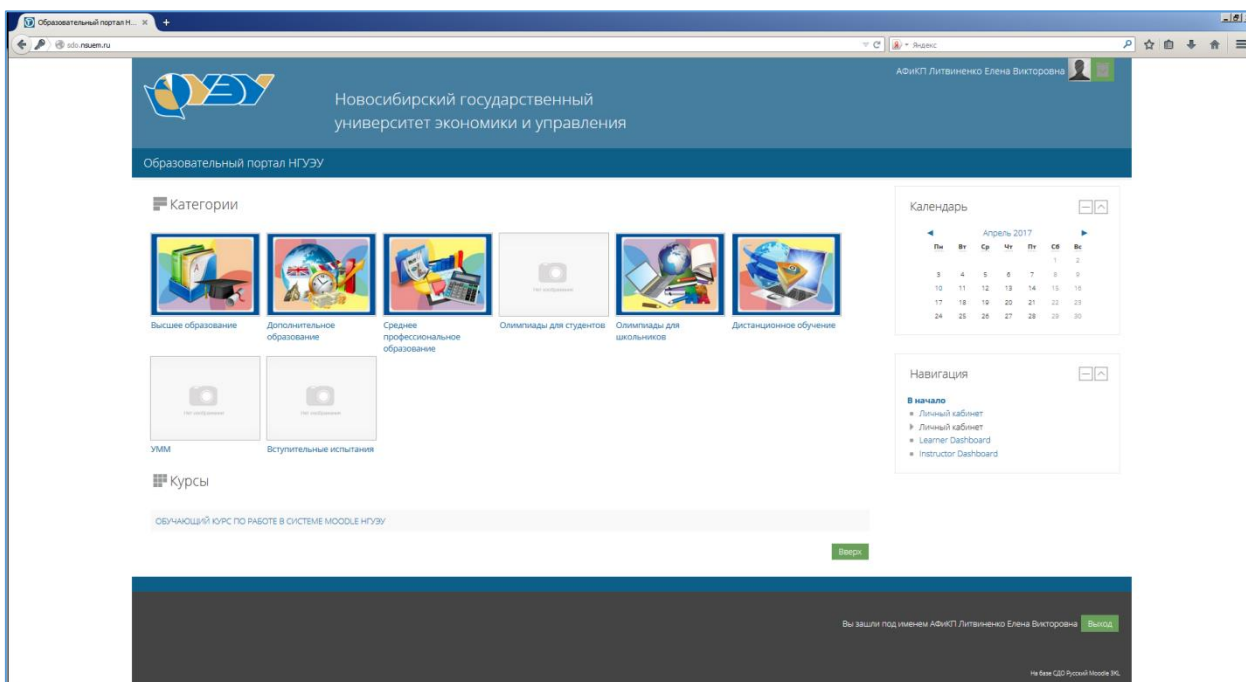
Образовательный портал Н... ×

sdo.nsuem.ru

Яндекс

АФиКП Литвиненко Елена Викторовна

Новосибирский государственный университет экономики и управления

Образовательный портал НГУЭУ

Категории

Высшее образование

Дополнительное образование

Среднее профессиональное образование

Нет изображения

Олимпиады для студентов

Олимпиады для школьников

Дистанционное обучение

Нет изображения

УММ

Нет изображения

Вступительные испытания

Курсы

ОБУЧАЮЩИЙ КУРС ПО РАБОТЕ В СИСТЕМЕ MOODLE НГУЭУ

Вверх

Календарь

◄ Апрель 2017 ►

| Пн | Вт | Ср | Чт | Пт | Сб | Вс |
|---|---|---|---|---|---|---|
| | | | | | 1 | 2 |
| 3 | 4 | 5 | 6 | 7 | 8 | 9 |
| 10 | 11 | 12 | 13 | 14 | 15 | 16 |
| 17 | 18 | 19 | 20 | 21 | 22 | 23 |
| 24 | 25 | 26 | 27 | 28 | 29 | 30 |

Навигация

В начало

Личный кабинет

Личный кабинет

Learner Dashboard

Instructor Dashboard

Вы зашли под именем АФиКП Литвиненко Елена Викторовна Выход

На базе СДО Русский Moodle 3KL